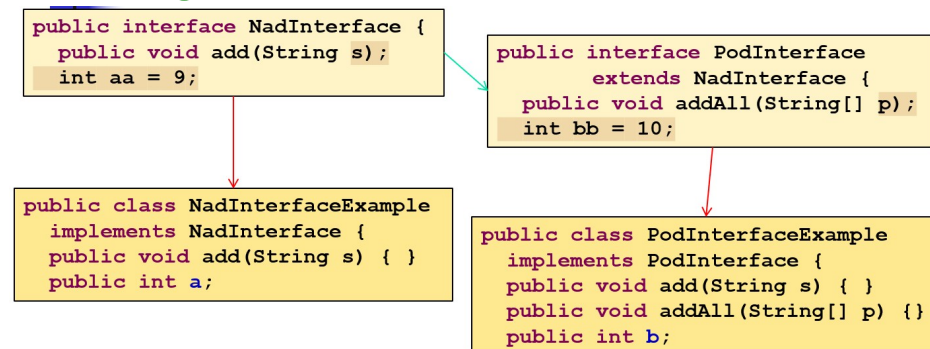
public interface NadInterface {
  public void add(String s);
  int aa = 9;

public interface PodInterface
        extends NadInterface {
  public void addAll(String[] p);
  int bb = 10;

public class NadInterfaceExample
  implements NadInterface {
  public void add(String s) { }
  public int a;

public class PodInterfaceExample
  implements PodInterface {
  public void add(String s) { }
  public void addAll(String[] p) {}
  public int b;